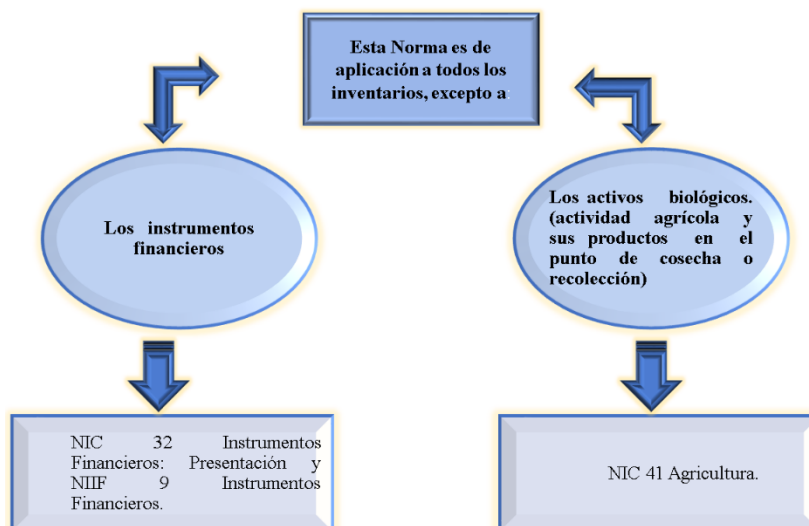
Esta Norma es de aplicación a todos los inventarios, excepto a:

Los instrumentos financieros

Los activos biológicos. (actividad agrícola y sus productos en el punto de cosecha o recolección)

NIC 32 Instrumentos Financieros: Presentación y NIIF 9 Instrumentos Financieros.

NIC 41 Agricultura.